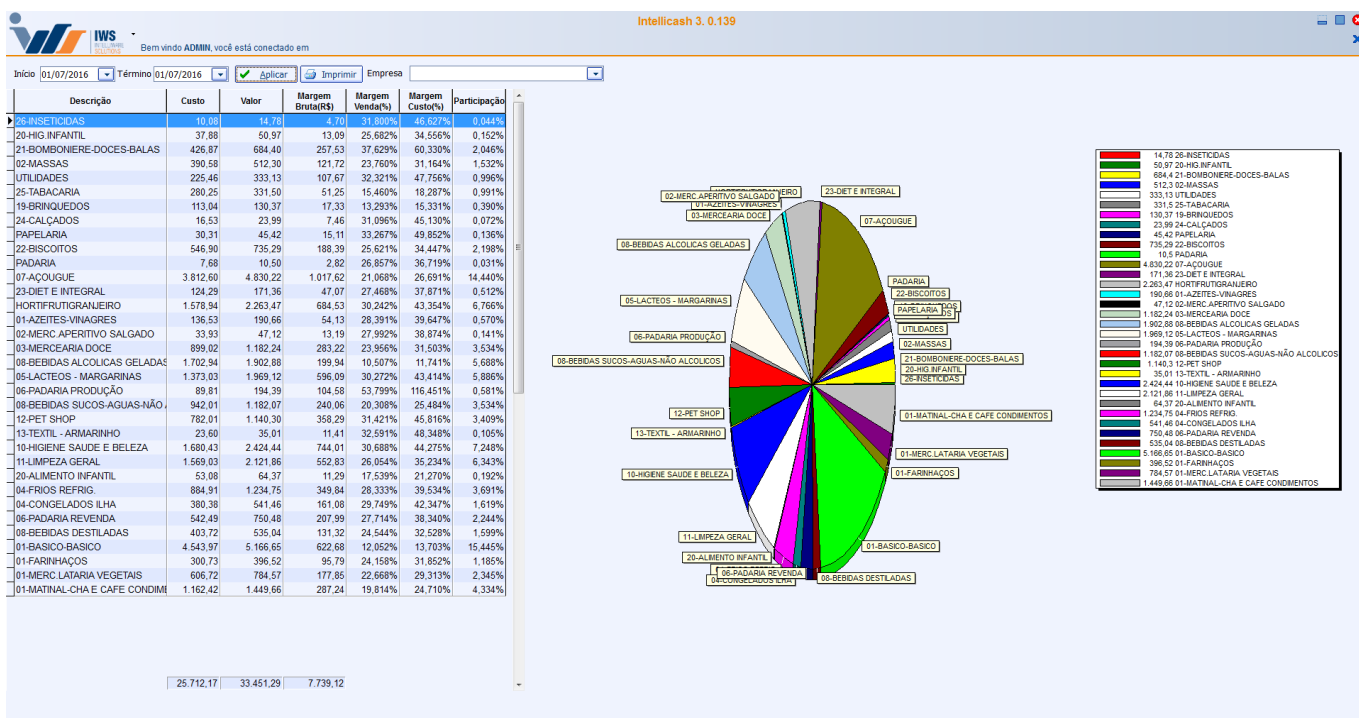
IWS

Bem vindo ADMIN, você está conectado em

Intellicash 3. 0.139

Início 01/07/2016 Término 01/07/2016 Aplicar Imprimir Empresa

| Descrição | Custo | Valor | Margem Bruta(R$) | Margem Venda(%) | Margem Custo(%) | Participação |
|---|---|---|---|---|---|---|
| 26-INSETICIDAS | 10,08 | 14,78 | 4,70 | 31,800% | 46,627% | 0,044% |
| 20-HIG.INFANTIL | 37,88 | 50,97 | 13,09 | 25,682% | 34,556% | 0,152% |
| 21-BOMBONIERE-DOCES-BALAS | 426,87 | 684,40 | 257,53 | 37,629% | 60,330% | 2,046% |
| 02-MASSAS | 390,58 | 512,30 | 121,72 | 23,760% | 31,164% | 1,532% |
| UTILIDADES | 225,46 | 333,13 | 107,67 | 32,321% | 47,756% | 0,996% |
| 25-TABACARIA | 280,25 | 331,50 | 51,25 | 15,460% | 18,287% | 0,991% |
| 19-BRINQUEDOS | 113,04 | 130,37 | 17,33 | 13,293% | 15,331% | 0,390% |
| 24-CALÇADOS | 16,53 | 23,99 | 7,46 | 31,096% | 45,130% | 0,072% |
| PAPELARIA | 30,31 | 45,42 | 15,11 | 33,267% | 49,852% | 0,136% |
| 22-BISCOITOS | 546,90 | 735,29 | 188,39 | 25,621% | 34,447% | 2,198% |
| PADARIA | 7,68 | 10,50 | 2,82 | 26,857% | 36,719% | 0,031% |
| 07-AÇOUGUE | 3.812,60 | 4.830,22 | 1.017,62 | 21,068% | 26,691% | 14,440% |
| 23-DIET E INTEGRAL | 124,29 | 171,36 | 47,07 | 27,468% | 37,871% | 0,512% |
| HORTIFRUTIGRANJEIRO | 1.578,94 | 2.263,47 | 684,53 | 30,242% | 43,354% | 6,766% |
| 01-AZEITES-VINAGRES | 136,53 | 190,66 | 54,13 | 28,391% | 39,647% | 0,570% |
| 02-MERC APERITIVO SALGADO | 33,93 | 47,12 | 13,19 | 27,992% | 38,874% | 0,141% |
| 03-MERCEARIA DOCE | 899,02 | 1.182,24 | 283,22 | 23,956% | 31,503% | 3,534% |
| 08-BEBIDAS ALCOLICAS GELADAS | 1.702,94 | 1.902,88 | 199,94 | 10,507% | 11,741% | 5,688% |
| 05-LACTEOS - MARGARINAS | 1.373,03 | 1.969,12 | 596,09 | 30,272% | 43,414% | 5,886% |
| 06-PADARIA PRODUÇÃO | 89,81 | 194,39 | 104,58 | 53,799% | 116,451% | 0,581% |
| 08-BEBIDAS SUCOS-AGUAS-NÃO A | 942,01 | 1.182,07 | 240,06 | 20,308% | 25,484% | 3,534% |
| 12-PET SHOP | 782,01 | 1.140,30 | 358,29 | 31,421% | 45,816% | 3,409% |
| 13-TEXTIL - ARMARINHO | 23,60 | 35,01 | 11,41 | 32,591% | 48,348% | 0,105% |
| 10-HIGIENE SAUDE E BELEZA | 1.680,43 | 2.424,44 | 744,01 | 30,688% | 44,275% | 7,248% |
| 11-LIMPEZA GERAL | 1.569,03 | 2.121,86 | 552,83 | 26,054% | 35,234% | 6,343% |
| 20-ALIMENTO INFANTIL | 53,08 | 64,37 | 11,29 | 17,539% | 21,270% | 0,192% |
| 04-FRIOS REFRIG. | 884,91 | 1.234,75 | 349,84 | 28,333% | 39,534% | 3,691% |
| 04-CONGELADOS ILHA | 380,38 | 541,46 | 161,08 | 29,749% | 42,347% | 1,619% |
| 06-PADARIA REVENDA | 542,49 | 750,48 | 207,99 | 27,714% | 38,340% | 2,244% |
| 08-BEBIDAS DESTILADAS | 403,72 | 535,04 | 131,32 | 24,544% | 32,528% | 1,599% |
| 01-BASICO-BASICO | 4.543,97 | 5.166,65 | 622,68 | 12,052% | 13,703% | 15,445% |
| 01-FARINHAÇOS | 300,73 | 396,52 | 95,79 | 24,158% | 31,852% | 1,185% |
| 01-MERC.LATARIA VEGETAIS | 606,72 | 784,57 | 177,85 | 22,668% | 29,313% | 2,345% |
| 01-MATINAL-CHA E CAFE CONDIME | 1.162,42 | 1.449,66 | 287,24 | 19,814% | 24,710% | 4,334% |
| | 25.712,17 | 33.451,29 | 7.739,12 | | | |

02-MERC APERITIVO SALGADO
01-AZEITES-VINAGRES
03-MERCEARIA DOCE
23-DIET E INTEGRAL
07-AÇOUGUE
08-BEBIDAS ALCOLICAS GELADAS
PADARIA
22-BISCOITOS
PAPELARIA
UTILIDADES
05-LACTEOS - MARGARINAS
06-PADARIA PRODUÇÃO
02-MASSAS
21-BOMBONIERE-DOCES-BALAS
20-HIG.INFANTIL
26-INSETICIDAS
08-BEBIDAS SUCOS-AGUAS-NÃO ALCOLICOS
12-PET SHOP
01-MATINAL-CHA E CAFE CONDIMENTOS
13-TEXTIL - ARMARINHO
01-MERC.LATARIA VEGETAIS
10-HIGIENE SAUDE E BELEZA
01-FARINHAÇOS
11-LIMPEZA GERAL
01-BASICO-BASICO
20-ALIMENTO INFANTIL
06-PADARIA REVENDA
04-CONGELADOS ILHA
08-BEBIDAS DESTILADAS

14,78 26-INSETICIDAS
50,97 20-HIG.INFANTIL
684,4 21-BOMBONIERE-DOCES-BALAS
512,3 02-MASSAS
333,13 UTILIDADES
331,5 25-TABACARIA
130,37 19-BRINQUEDOS
23,99 24-CALÇADOS
45,42 PAPELARIA
735,29 22-BISCOITOS
10,5 PADARIA
4.830,22 07-AÇOUGUE
171,36 23-DIET E INTEGRAL
2.263,47 HORTIFRUTIGRANJEIRO
190,66 01-AZEITES-VINAGRES
47,12 02-MERC.APERITIVO SALGADO
1.182,24 03-MERCEARIA DOCE
1.902,88 08-BEBIDAS ALCOLICAS GELADAS
1.969,12 05-LACTEOS - MARGARINAS
194,39 06-PADARIA PRODUÇÃO
1.182,07 08-BEBIDAS SUCOS-AGUAS-NÃO ALCOLICOS
1.140,3 12-PET SHOP
35,01 13-TEXTIL - ARMARINHO
2.424,44 10-HIGIENE SAUDE E BELEZA
2.121,86 11-LIMPEZA GERAL
64,37 20-ALIMENTO INFANTIL
1.234,75 04-FRIOS REFRIG.
541,46 04-CONGELADOS ILHA
750,48 06-PADARIA REVENDA
535,04 08-BEBIDAS DESTILADAS
5.166,65 01-BASICO-BASICO
396,52 01-FARINHAÇOS
784,57 01-MERC.LATARIA VEGETAIS
1.449,66 01-MATINAL-CHA E CAFE CONDIMENTOS